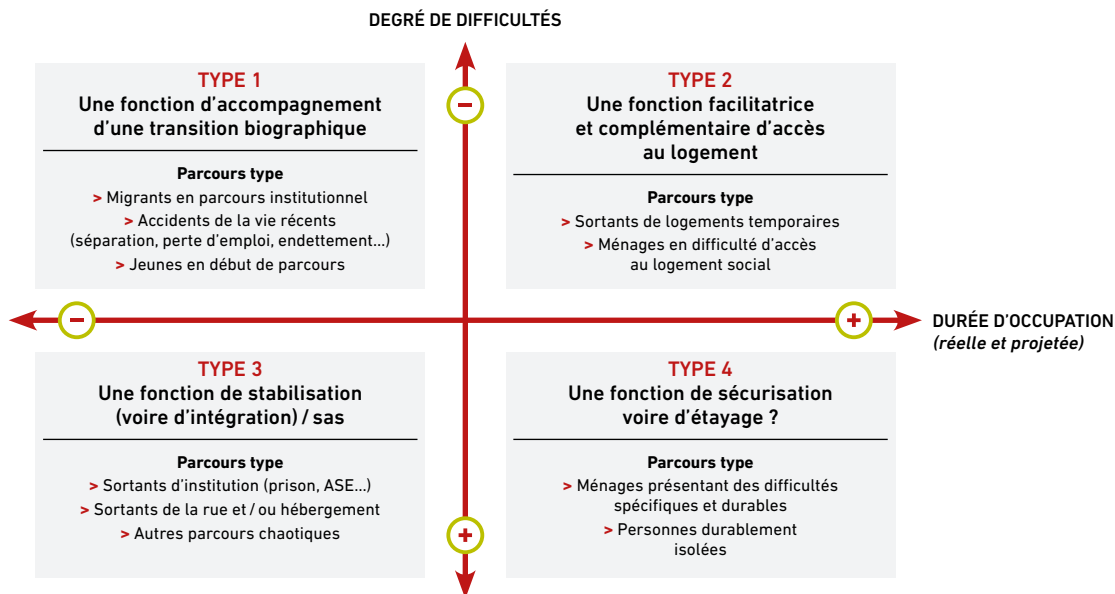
DEGRÉ DE DIFFICULTÉS

TYPE 1
Une fonction d'accompagnement d'une transition biographique

Parcours type
> Migrants en parcours institutionnel
> Accidents de la vie récents (séparation, perte d'emploi, endettement...)
> Jeunes en début de parcours

−

TYPE 2
Une fonction facilitatrice et complémentaire d'accès au logement

Parcours type
> Sortants de logements temporaires
> Ménages en difficulté d'accès au logement social

−

+

DURÉE D'OCCUPATION
(réelle et projetée)

TYPE 3
Une fonction de stabilisation (voire d'intégration) / sas

Parcours type
> Sortants d'institution (prison, ASE...)
> Sortants de la rue et / ou hébergement
> Autres parcours chaotiques

+

TYPE 4
Une fonction de sécurisation voire d'étayage ?

Parcours type
> Ménages présentant des difficultés spécifiques et durables
> Personnes durablement isolées